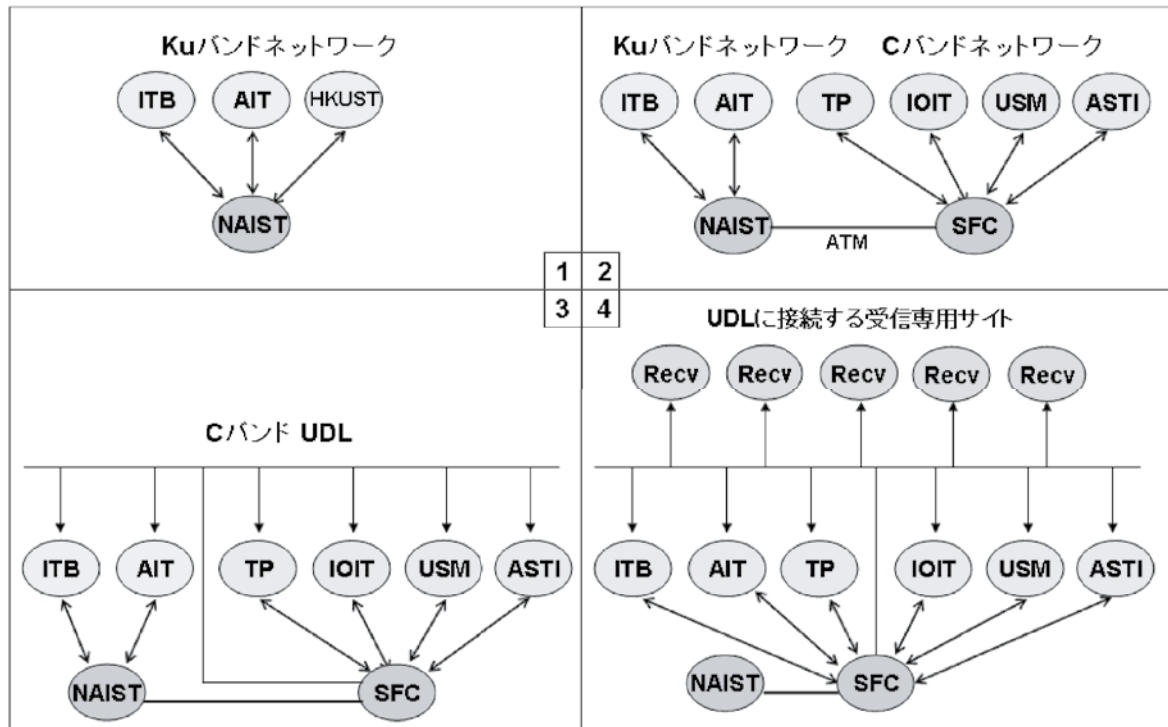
Kuバンドネットワーク

ITB AIT HKUST

NAIST

Kuバンドネットワーク Cバンドネットワーク

ITB AIT TP IOIT USM ASTI

NAIST SFC

ATM

1 2
3 4

UDLに接続する受信専用サイト

Recv Recv Recv Recv Recv

Cバンド UDL

ITB AIT TP IOIT USM ASTI

NAIST SFC

ITB AIT TP IOIT USM ASTI

NAIST SFC